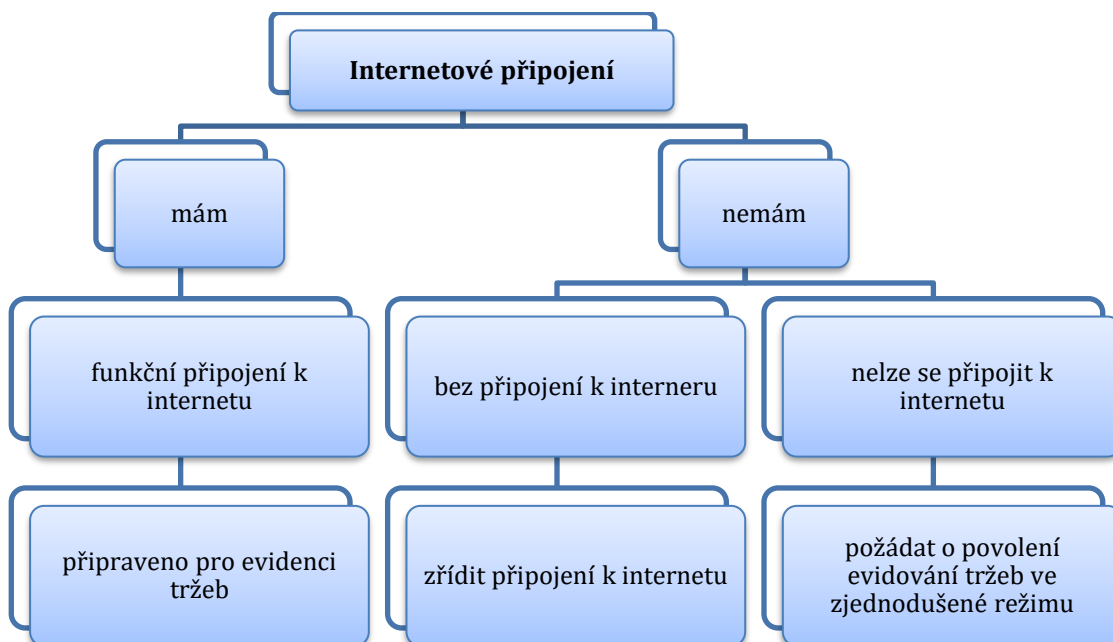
Internetové připojení

mám

nemám

funkční připojení k internetu

bez připojení k interneru

nelze se připojit k internetu

připraveno pro evidenci tržeb

zřídit připojení k internetu

požádat o povolení evidování tržeb ve zjednodušené režimu